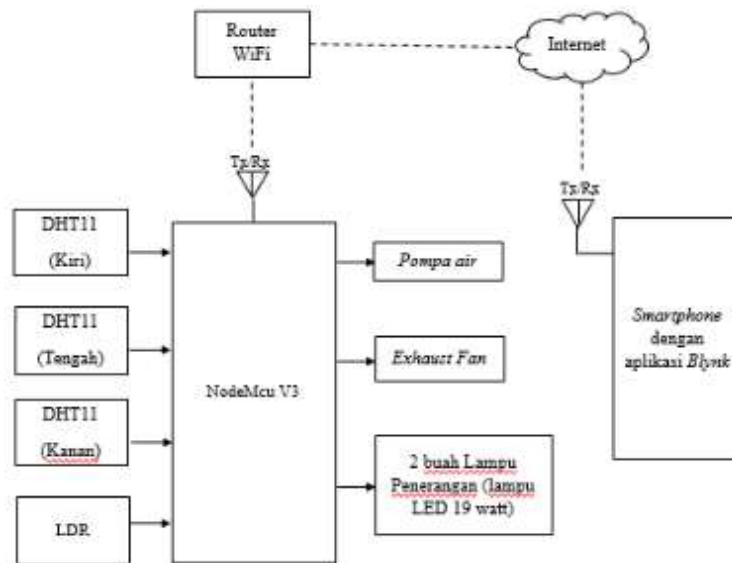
Router WiFi

Internet

Tx/Rx

Tx/Rx

DHT11 (Kiri)

DHT11 (Tengah)

DHT11 (Kanan)

LDR

NodeMcu V3

Pompa air

Exhaust Fan

2 buah Lampu Penerangan (lampu LED 19 watt)

Smartphone dengan aplikasi Blynk